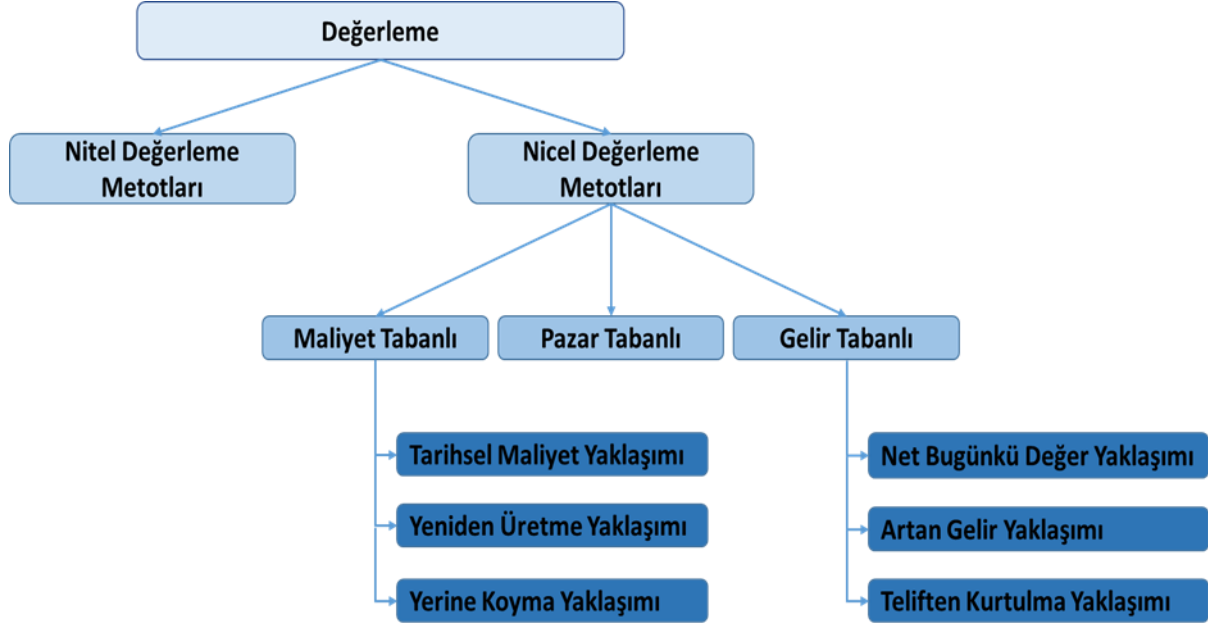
Değerleme

Nitel Değerleme Metotları

Nicel Değerleme Metotları

Maliyet Tabanlı

Pazar Tabanlı

Gelir Tabanlı

Tarihsel Maliyet Yaklaşımı

Yeniden Üretme Yaklaşımı

Yerine Koyma Yaklaşımı

Net Bugünkü Değer Yaklaşımı

Artan Gelir Yaklaşımı

Teliften Kurtulma Yaklaşımı